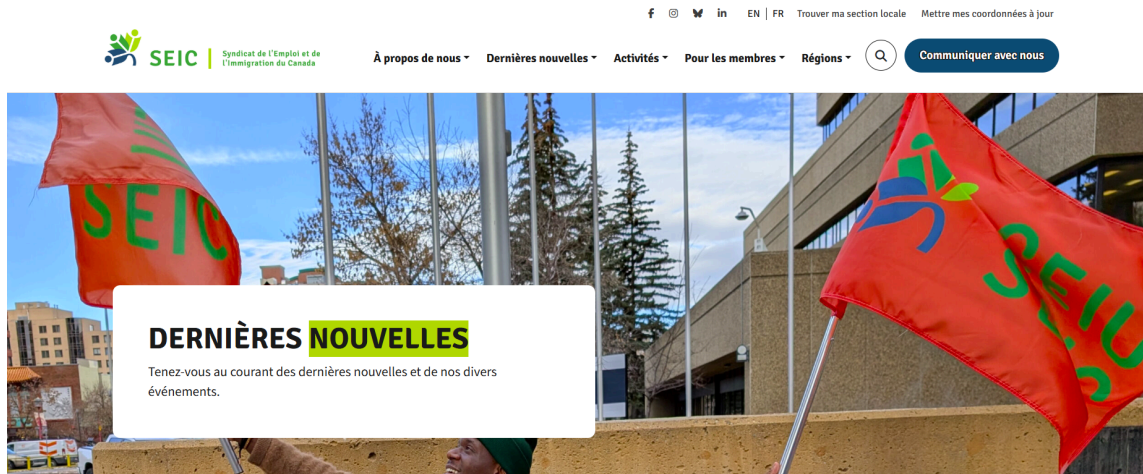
EN | FR Trouver ma section locale Mettre mes coordonnées à jour

SEIC Syndicat de l'Emploi et de l'Immigration du Canada

À propos de nous Dernières nouvelles Activités Pour les membres Régions Communiquer avec nous

SEIC

SEIC

DERNIÈRES NOUVELLES

Tenez-vous au courant des dernières nouvelles et de nos divers événements.